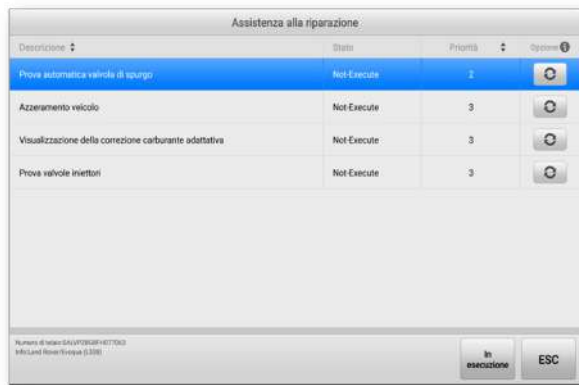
Assistenza alla riparazione

| Descrizione ⇕ | Stato | Priorità ⇕ | Opzione |
|---|---|---|---|
| Prova automatica valvola di spurgo | Not-Execute | 2 | |
| Azzeramento veicolo | Not-Execute | 3 | |
| Visualizzazione della correzione carburante adattativa | Not-Execute | 3 | |
| Prova valvole iniettori | Not-Execute | 3 | |

Numero di telaio:SALVP2BG8FH077063
Info:Land Rover/Evoque (L538)

In esecuzione

ESC